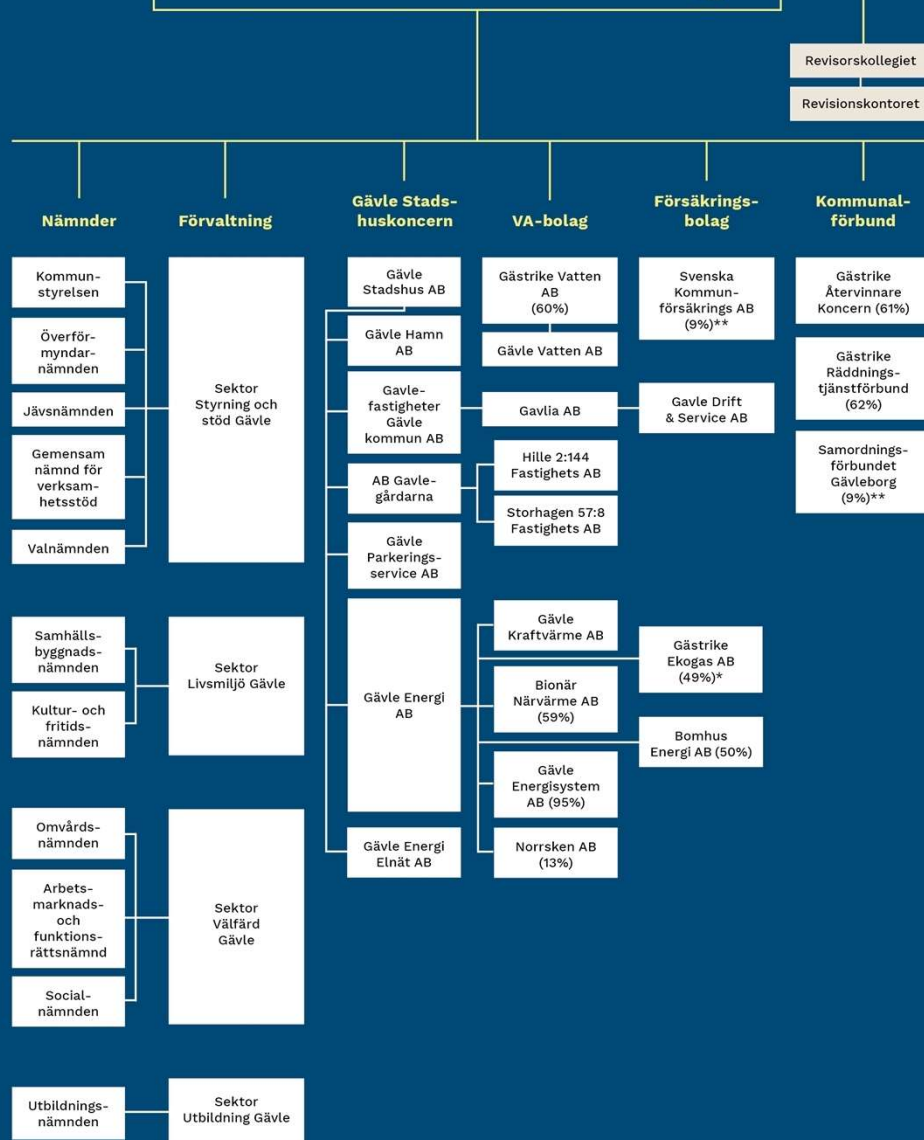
Revisorskollegiet

Revisionskontoret

Nämnder

Förvaltning

Gävle Stadshuskoncern

VA-bolag

Försäkringsbolag

Kommunalförbund

Kommunstyrelsen

Överförmyndarnämnden

Jävsnämnden

Gemensam nämnd för verksamhetsstöd

Valnämnden

Sektor Styrning och stöd Gävle

Samhällsbyggnadsnämnden

Kultur- och fritidsnämnden

Sektor Livsmiljö Gävle

Omvårdsnämnden

Arbetsmarknads- och funktionsrättsnämnd

Socialnämnden

Sektor Välfärd Gävle

Utbildningsnämnden

Sektor Utbildning Gävle

Gävle Stadshus AB

Gävle Hamn AB

Gavlefastigheter Gävle kommun AB

AB Gavlegårdarna

Gävle Parkeringsservice AB

Gävle Energi AB

Gävle Energi Elnät AB

Gästrike Vatten AB (60%)

Gävle Vatten AB

Gavlia AB

Hille 2:144 Fastighets AB

Storhagen 57:8 Fastighets AB

Gävle Kraftvärme AB

Bionär Närvärme AB (59%)

Gävle Energisystem AB (95%)

Norrsken AB (13%)

Svenska Kommunförsäkrings AB (9%)**

Gavle Drift & Service AB

Gästrike Ekogas AB (49%)*

Bomhus Energi AB (50%)

Gästrike Återvinnare Koncern (61%)

Gästrike Räddningstjänstförbund (62%)

Samordningsförbundet Gävleborg (9%)**